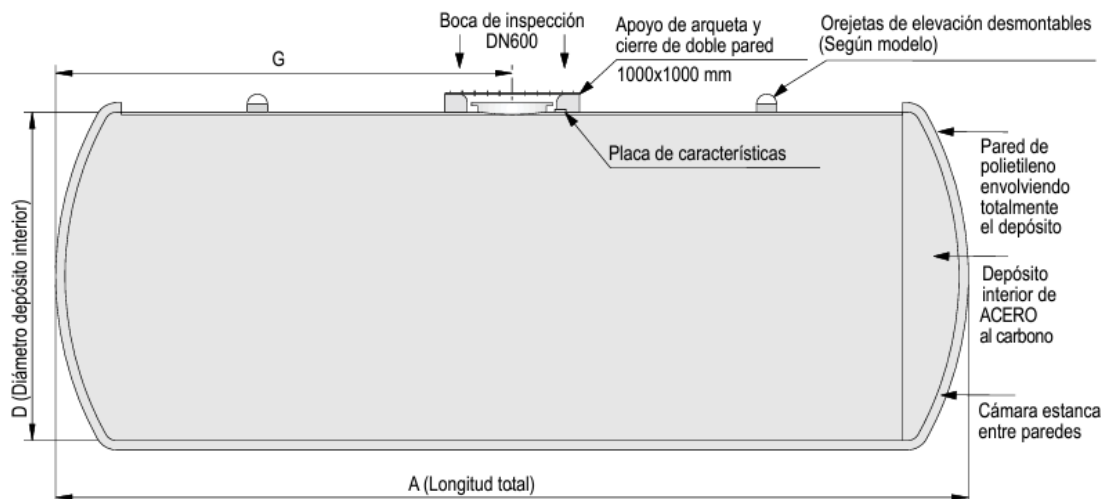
Boca de inspección DN600

Apoyo de arqueta y cierre de doble pared 1000x1000 mm

Orejetas de elevación desmontables (Según modelo)

G

Placa de características

Pared de polietileno envolviendo totalmente el depósito

Depósito interior de ACERO al carbono

Cámara estanca entre paredes

D (Diámetro depósito interior)

A (Longitud total)